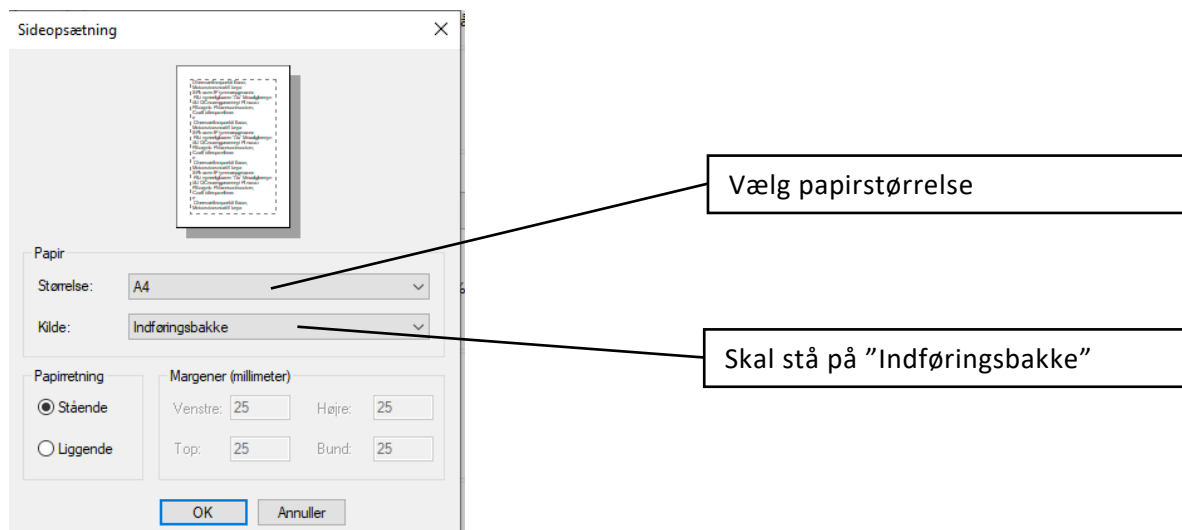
Sideopsætning

Papir

Størrelse: A4

Kilde: Indføringsbakke

Papirretning

Stående

Liggende

Margener (millimeter)

Venstre: 25

Højre: 25

Top: 25

Bund: 25

OK

Annuller

Vælg papirstørrelse

Skal stå på ”Indføringsbakke”